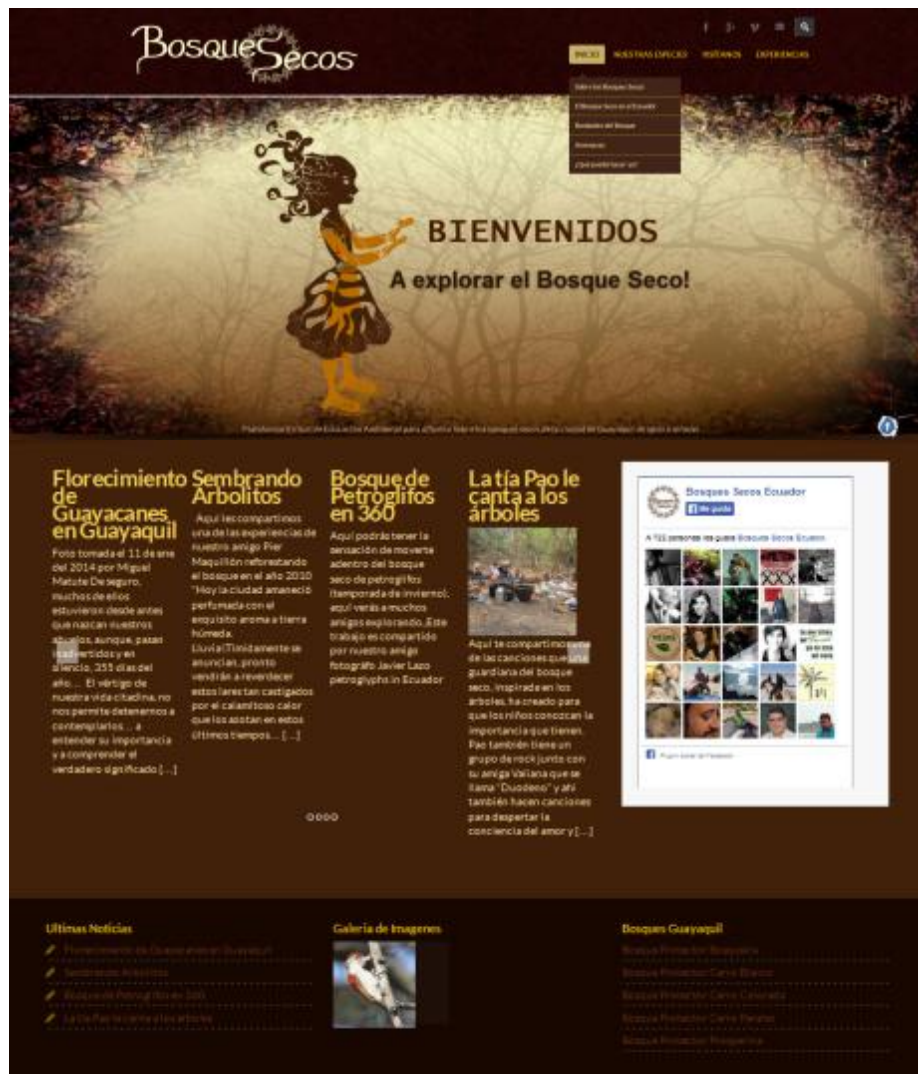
BosqueSecos

INICIO NUESTRAS ESPECIES VISÍTANOS EXPERIENCIAS

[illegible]
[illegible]
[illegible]
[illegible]
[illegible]

BIENVENIDOS
A explorar el Bosque Seco!

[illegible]

Florecimiento de Guayacanes en Guayaquil
Foto tomada el 11 de ene del 2014 por Miguel Matute De seguro, muchos de ellos estuvieron desde antes que naciera nuestros abuelos, aunque, pasan inadvertidos y en silencio, 355 días del año.... El vértigo de nuestra vida citadina, no nos permite detenernos a contemplarlos... a entender su importancia y a comprender el verdadero significado [...]

Sembrando Arbolitos
Aquí les compartimos una de las experiencias de nuestro amigo Pier Maquillón reforestando el bosque en el año 2010 "Hoy la ciudad amaneció perfumada con el exquisito aroma a tierra húmeda. Lluvia! Tímidamente se anuncian, pronto vendrán a reverdecer estos lares tan castigados por el calamitoso calor que los azotan en estos últimos tiempos... [...]

Bosque de Petroglifos en 360
Aquí podrás tener la sensación de moverte adentro del bosque seco de petroglifos (temporada de invierno), aquí verás a muchos amigos explorando. Este trabajo es compartido por nuestro amigo fotógrafo Javier Lazo petroglyphs in Ecuador

La tía Pao le canta a los árboles
Aquí te compartimos una de las canciones que una guardiana del bosque seco, inspirada en los árboles, ha creado para que los niños conozcan la importancia que tienen. Pao también tiene un grupo de rock junto con su amiga Valiana que se llama "Duodeno" y ahí también hacen canciones para despertar la conciencia del amor y [...]

Bosques Secos Ecuador
Me gusta
A 722 personas les gusta Bosques Secos Ecuador.
Plugin social de Facebook

Ultimas Noticias
Florecimiento de Guayacanes en Guayaquil
Sembrando Arbolitos
Bosque de Petroglifos en 360
La tía Pao le canta a los árboles

Galeria de Imagenes

Bosques Guayaquil
Bosque Protector Bosqueira
Bosque Protector Cerro Blanco
Bosque Protector Cerro Colorado
Bosque Protector Cerro Paraíso
Bosque Protector Prosperina